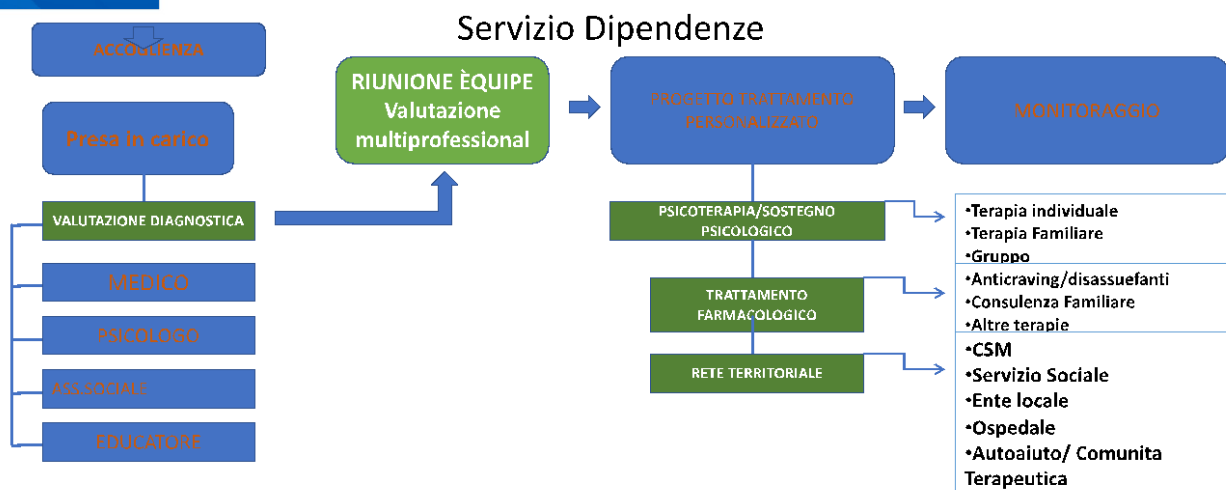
Servizio Dipendenze

ACCOGLIENZA

Presa in carico

VALUTAZIONE DIAGNOSTICA

MEDICO

PSICOLOGO

ASS.SOCIALE

EDUCATORE

RIUNIONE ÈQUIPE Valutazione multiprofessional

PROGETTO TRATTAMENTO PERSONALIZZATO

MONITORAGGIO

PSICOTERAPIA/SOSTEGNO PSICOLOGICO

•Terapia individuale
•Terapia Familiare
•Gruppo

TRATTAMENTO FARMACOLOGICO

•Anticraving/disassuefanti
•Consulenza Familiare
•Altre terapie

RETE TERRITORIALE

•CSM
•Servizio Sociale
•Ente locale
•Ospedale
•Autoaiuto/ Comunita Terapeutica